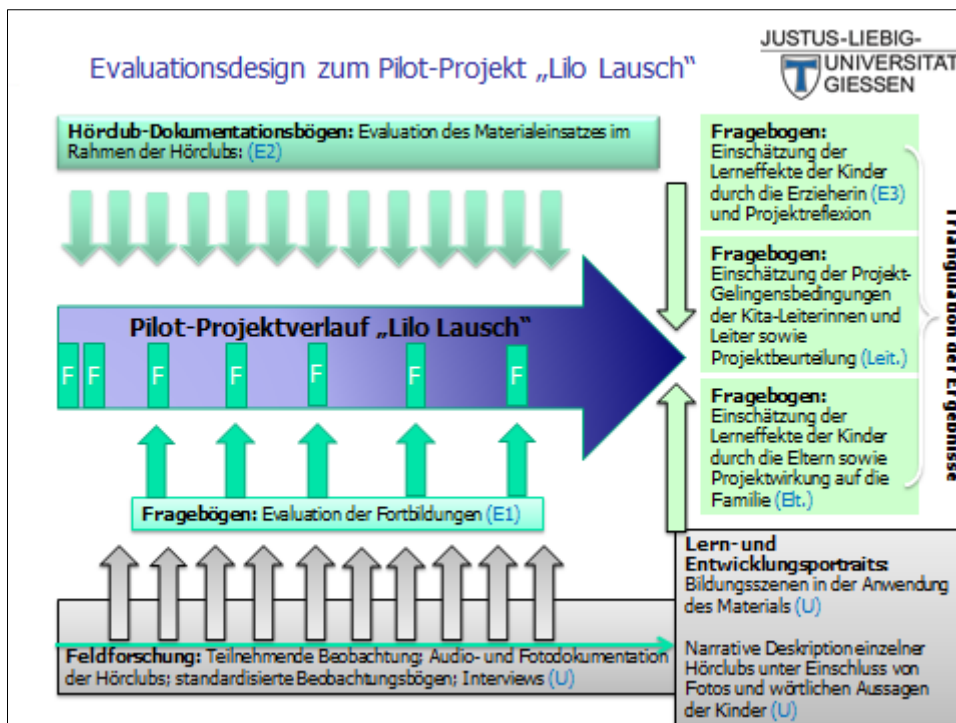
Evaluationsdesign zum Pilot-Projekt „Lilo Lausch"

JUSTUS-LIEBIG-UNIVERSITÄT GIESSEN

Hörclub-Dokumentationsbögen: Evaluation des Materialeinsatzes im Rahmen der Hörclubs: (E2)

Pilot-Projektverlauf „Lilo Lausch"

F F F F F F F

Fragebögen: Evaluation der Fortbildungen (E1)

Feldforschung: Teilnehmende Beobachtung; Audio- und Fotodokumentation der Hörclubs; standardisierte Beobachtungsbögen; Interviews (U)

Fragebogen: Einschätzung der Lerneffekte der Kinder durch die Erzieherin (E3) und Projektreflexion

Fragebogen: Einschätzung der Projekt-Gelingensbedingungen der Kita-Leiterinnen und Leiter sowie Projektbeurteilung (Leit.)

Fragebogen: Einschätzung der Lerneffekte der Kinder durch die Eltern sowie Projektwirkung auf die Familie (Elt.)

Triangulation der Ergebnisse

Lern- und Entwicklungsportraits: Bildungsszenen in der Anwendung des Materials (U)

Narrative Deskription einzelner Hörclubs unter Einschluss von Fotos und wörtlichen Aussagen der Kinder (U)